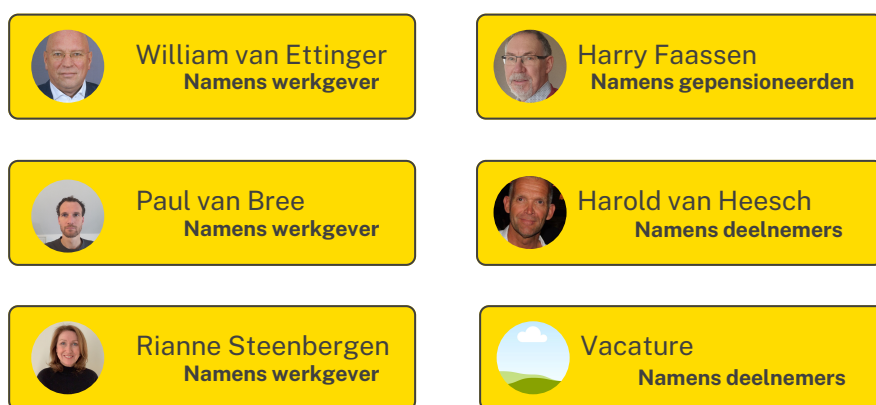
William van Ettinger
Namens werkgever

Harry Faassen
Namens gepensioneerden

Paul van Bree
Namens werkgever

Harold van Heesch
Namens deelnemers

Rianne Steenbergen
Namens werkgever

Vacature
Namens deelnemers